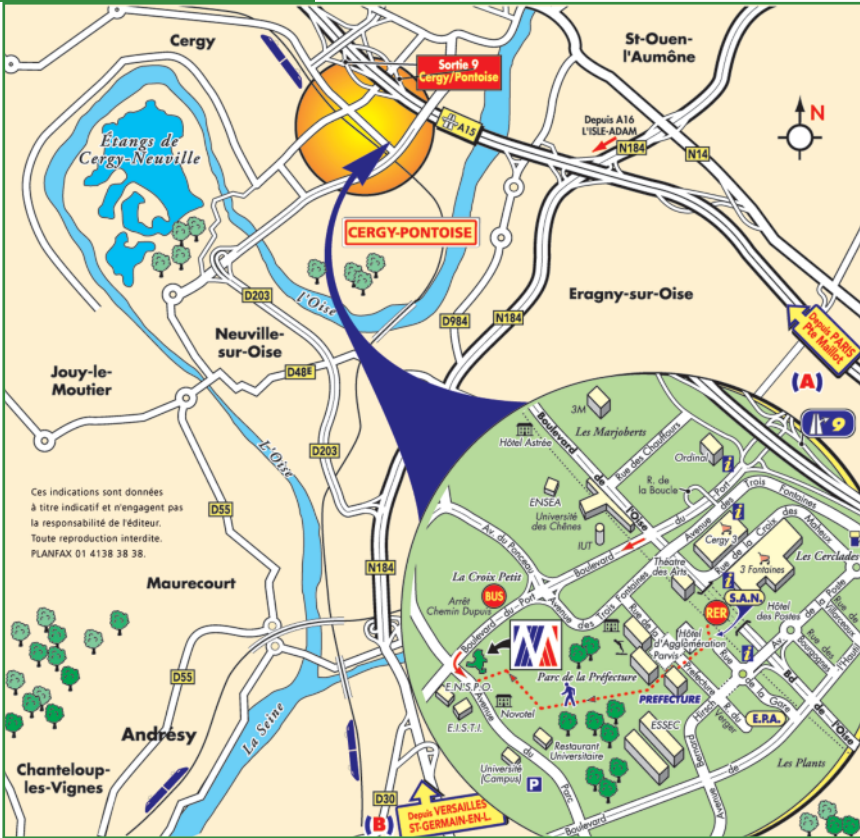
Cergy

Sortie 9
Cergy/Pontoise

St-Ouen-l'Aumône

N

Étangs de Cergy-Neuville

A15

Depuis A16
L'ISLE-ADAM

N184

N14

CERGY-PONTOISE

D203

L'Oise

D984

N184

Eragny-sur-Oise

Neuville-sur-Oise

Depuis PARIS
Pte Maillot

Jouy-le-Moutier

D48E

(A)

9

D203

L'Oise

3M

Les Marjoberts

Hôtel Astrée

Boulevard de l'Oise

Rue des Chauffours

Ordinal

R. de la Boucle

Ces indications sont données à titre indicatif et n'engagent pas la responsabilité de l'éditeur. Toute reproduction interdite. PLANFAX 01 4138 38 38.

ENSEA

Université des Chênes

IUT

Av. du Ponceau

Rue des Trois Fontaines

Cergy 3

Avenue de la Croix des Maheux

Les Cerclades

D55

Boulevard

Théâtre des Arts

3 Fontaines

Maurecourt

N184

La Croix Petit

BUS

Arrêt Chemin Dupuis

Boulevard du Port

Avenue des Trois Fontaines

RER

S.A.N.

Hôtel des Postes

Rue de Villeroux

Hôtel d'Agglomération

Parvis

Rue de Bourgogne

Parc de la Préfecture

PREFECTURE

D55

E.N.S.P.O.

Novotel

E.I.S.T.I.

ESSEC

E.P.A.

Bd de l'Oise

Avenue de la Gare

Andrésy

La Seine

Restaurant Universitaire

Avenue Bernard Hirsch

Rue du Verger

Les Plants

Chanteloup-les-Vignes

Université (Campus)

P

D30

(B)

Depuis VERSAILLES
ST-GERMAIN-EN-L.

Boulevard